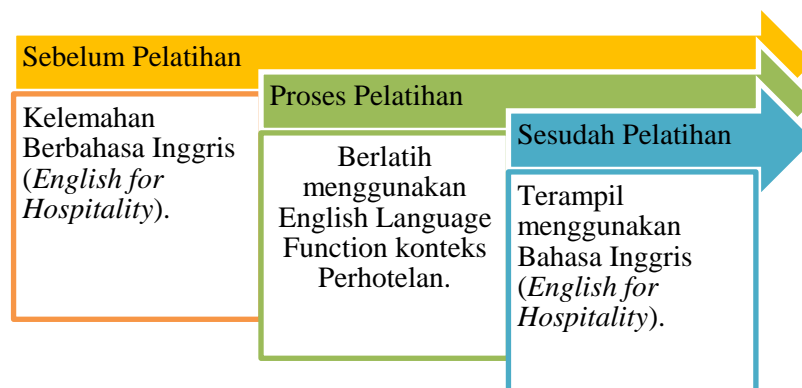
Sebelum Pelatihan

Kelemahan Berbahasa Inggris (English for Hospitality).

Proses Pelatihan

Berlatih menggunakan English Language Function konteks Perhotelan.

Sesudah Pelatihan

Terampil menggunakan Bahasa Inggris (English for Hospitality).